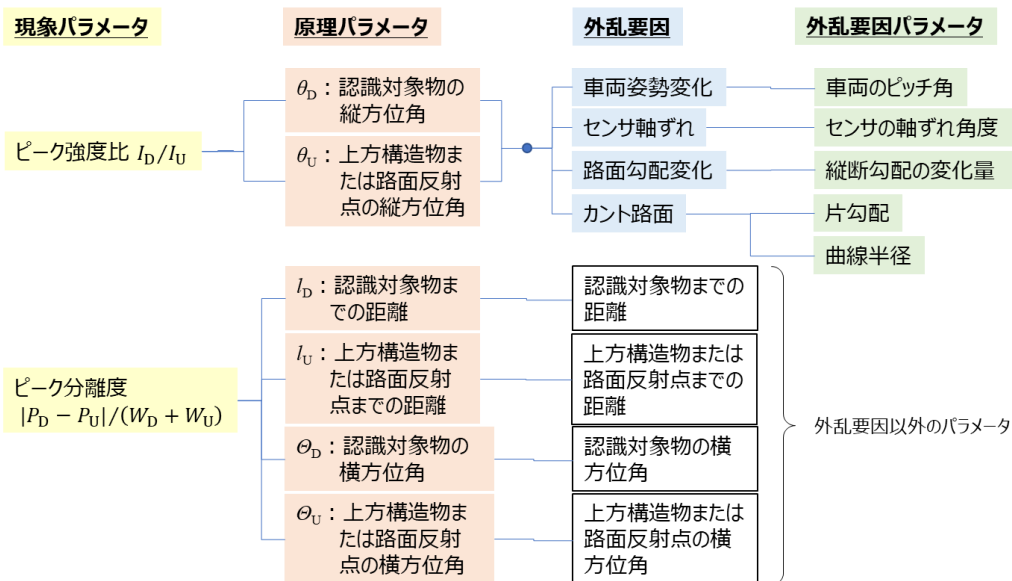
現象パラメータ

原理パラメータ

外乱要因

外乱要因パラメータ

$\theta_{\mathrm{D}}$：認識対象物の縦方位角

$\theta_{\mathrm{U}}$：上方構造物または路面反射点の縦方位角

ピーク強度比 $I_{\mathrm{D}}/I_{\mathrm{U}}$

車両姿勢変化

センサ軸ずれ

路面勾配変化

カント路面

車両のピッチ角

センサの軸ずれ角度

縦断勾配の変化量

片勾配

曲線半径

$l_{\mathrm{D}}$：認識対象物までの距離

$l_{\mathrm{U}}$：上方構造物または路面反射点までの距離

$\Theta_{\mathrm{D}}$：認識対象物の横方位角

$\Theta_{\mathrm{U}}$：上方構造物または路面反射点の横方位角

ピーク分離度 $|P_{\mathrm{D}}-P_{\mathrm{U}}|/(W_{\mathrm{D}}+W_{\mathrm{U}})$

認識対象物までの距離

上方構造物または路面反射点までの距離

認識対象物の横方位角

上方構造物または路面反射点の横方位角

外乱要因以外のパラメータ